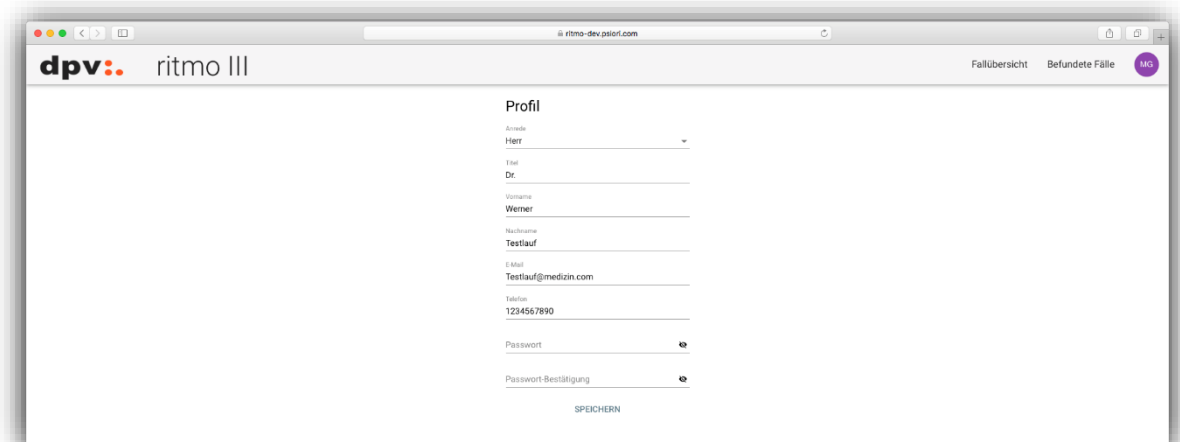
ritmo-dev.psiori.com

dpv ritmo III

Fallübersicht Befundete Fälle MG

Profil

Anrede
Herr

Titel
Dr.

Vorname
Werner

Nachname
Testlauf

E-Mail
Testlauf@medizin.com

Telefon
1234567890

Passwort

Passwort-Bestätigung

SPEICHERN